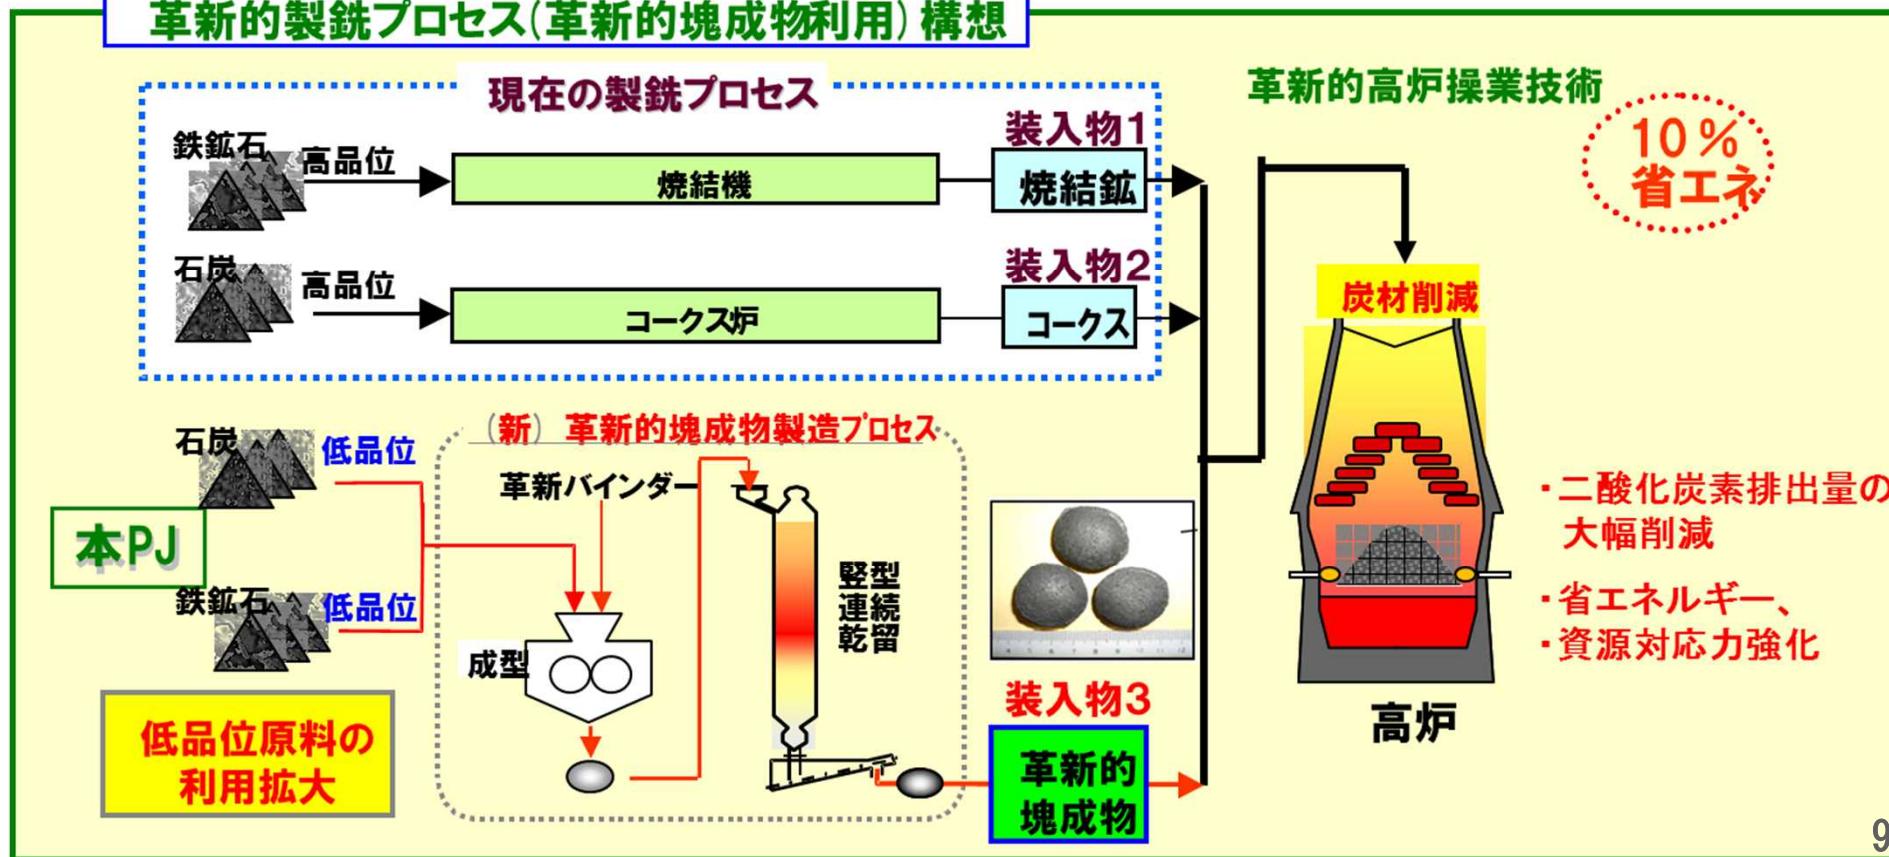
革新的製銑プロセス(革新的塊成物利用) 構想

現在の製銑プロセス

鉄鉱石 高品位

焼結機

装入物1

焼結鉱

石炭 高品位

コークス炉

装入物2

コークス

革新的高炉操業技術

10％省エネ

炭材削減

（新） 革新的塊成物製造プロセス

石炭 低品位

本PJ

鉄鉱石 低品位

革新バインダー

成型

竪型連続乾留

装入物3

革新的塊成物

低品位原料の利用拡大

高炉

・二酸化炭素排出量の大幅削減

・省エネルギー、

・資源対応力強化

9